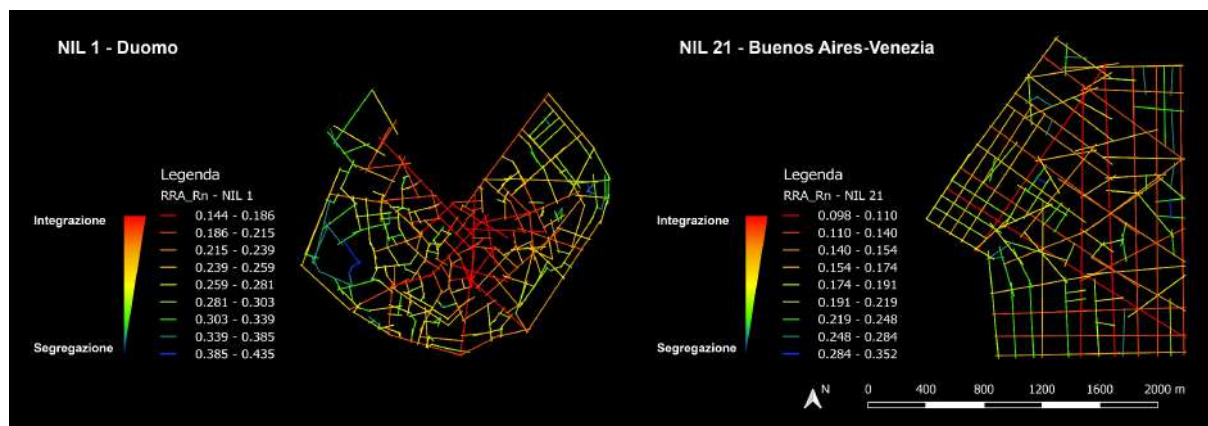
NIL 1 - Duomo

Legenda
RRA_Rn - NIL 1
0.144 - 0.186
0.186 - 0.215
0.215 - 0.239
0.239 - 0.259
0.259 - 0.281
0.281 - 0.303
0.303 - 0.339
0.339 - 0.385
0.385 - 0.435

Integrazione
Segregazione

NIL 21 - Buenos Aires-Venezia

Legenda
RRA_Rn - NIL 21
0.098 - 0.110
0.110 - 0.140
0.140 - 0.154
0.154 - 0.174
0.174 - 0.191
0.191 - 0.219
0.219 - 0.248
0.248 - 0.284
0.284 - 0.352

Integrazione
Segregazione

N
0 400 800 1200 1600 2000 m